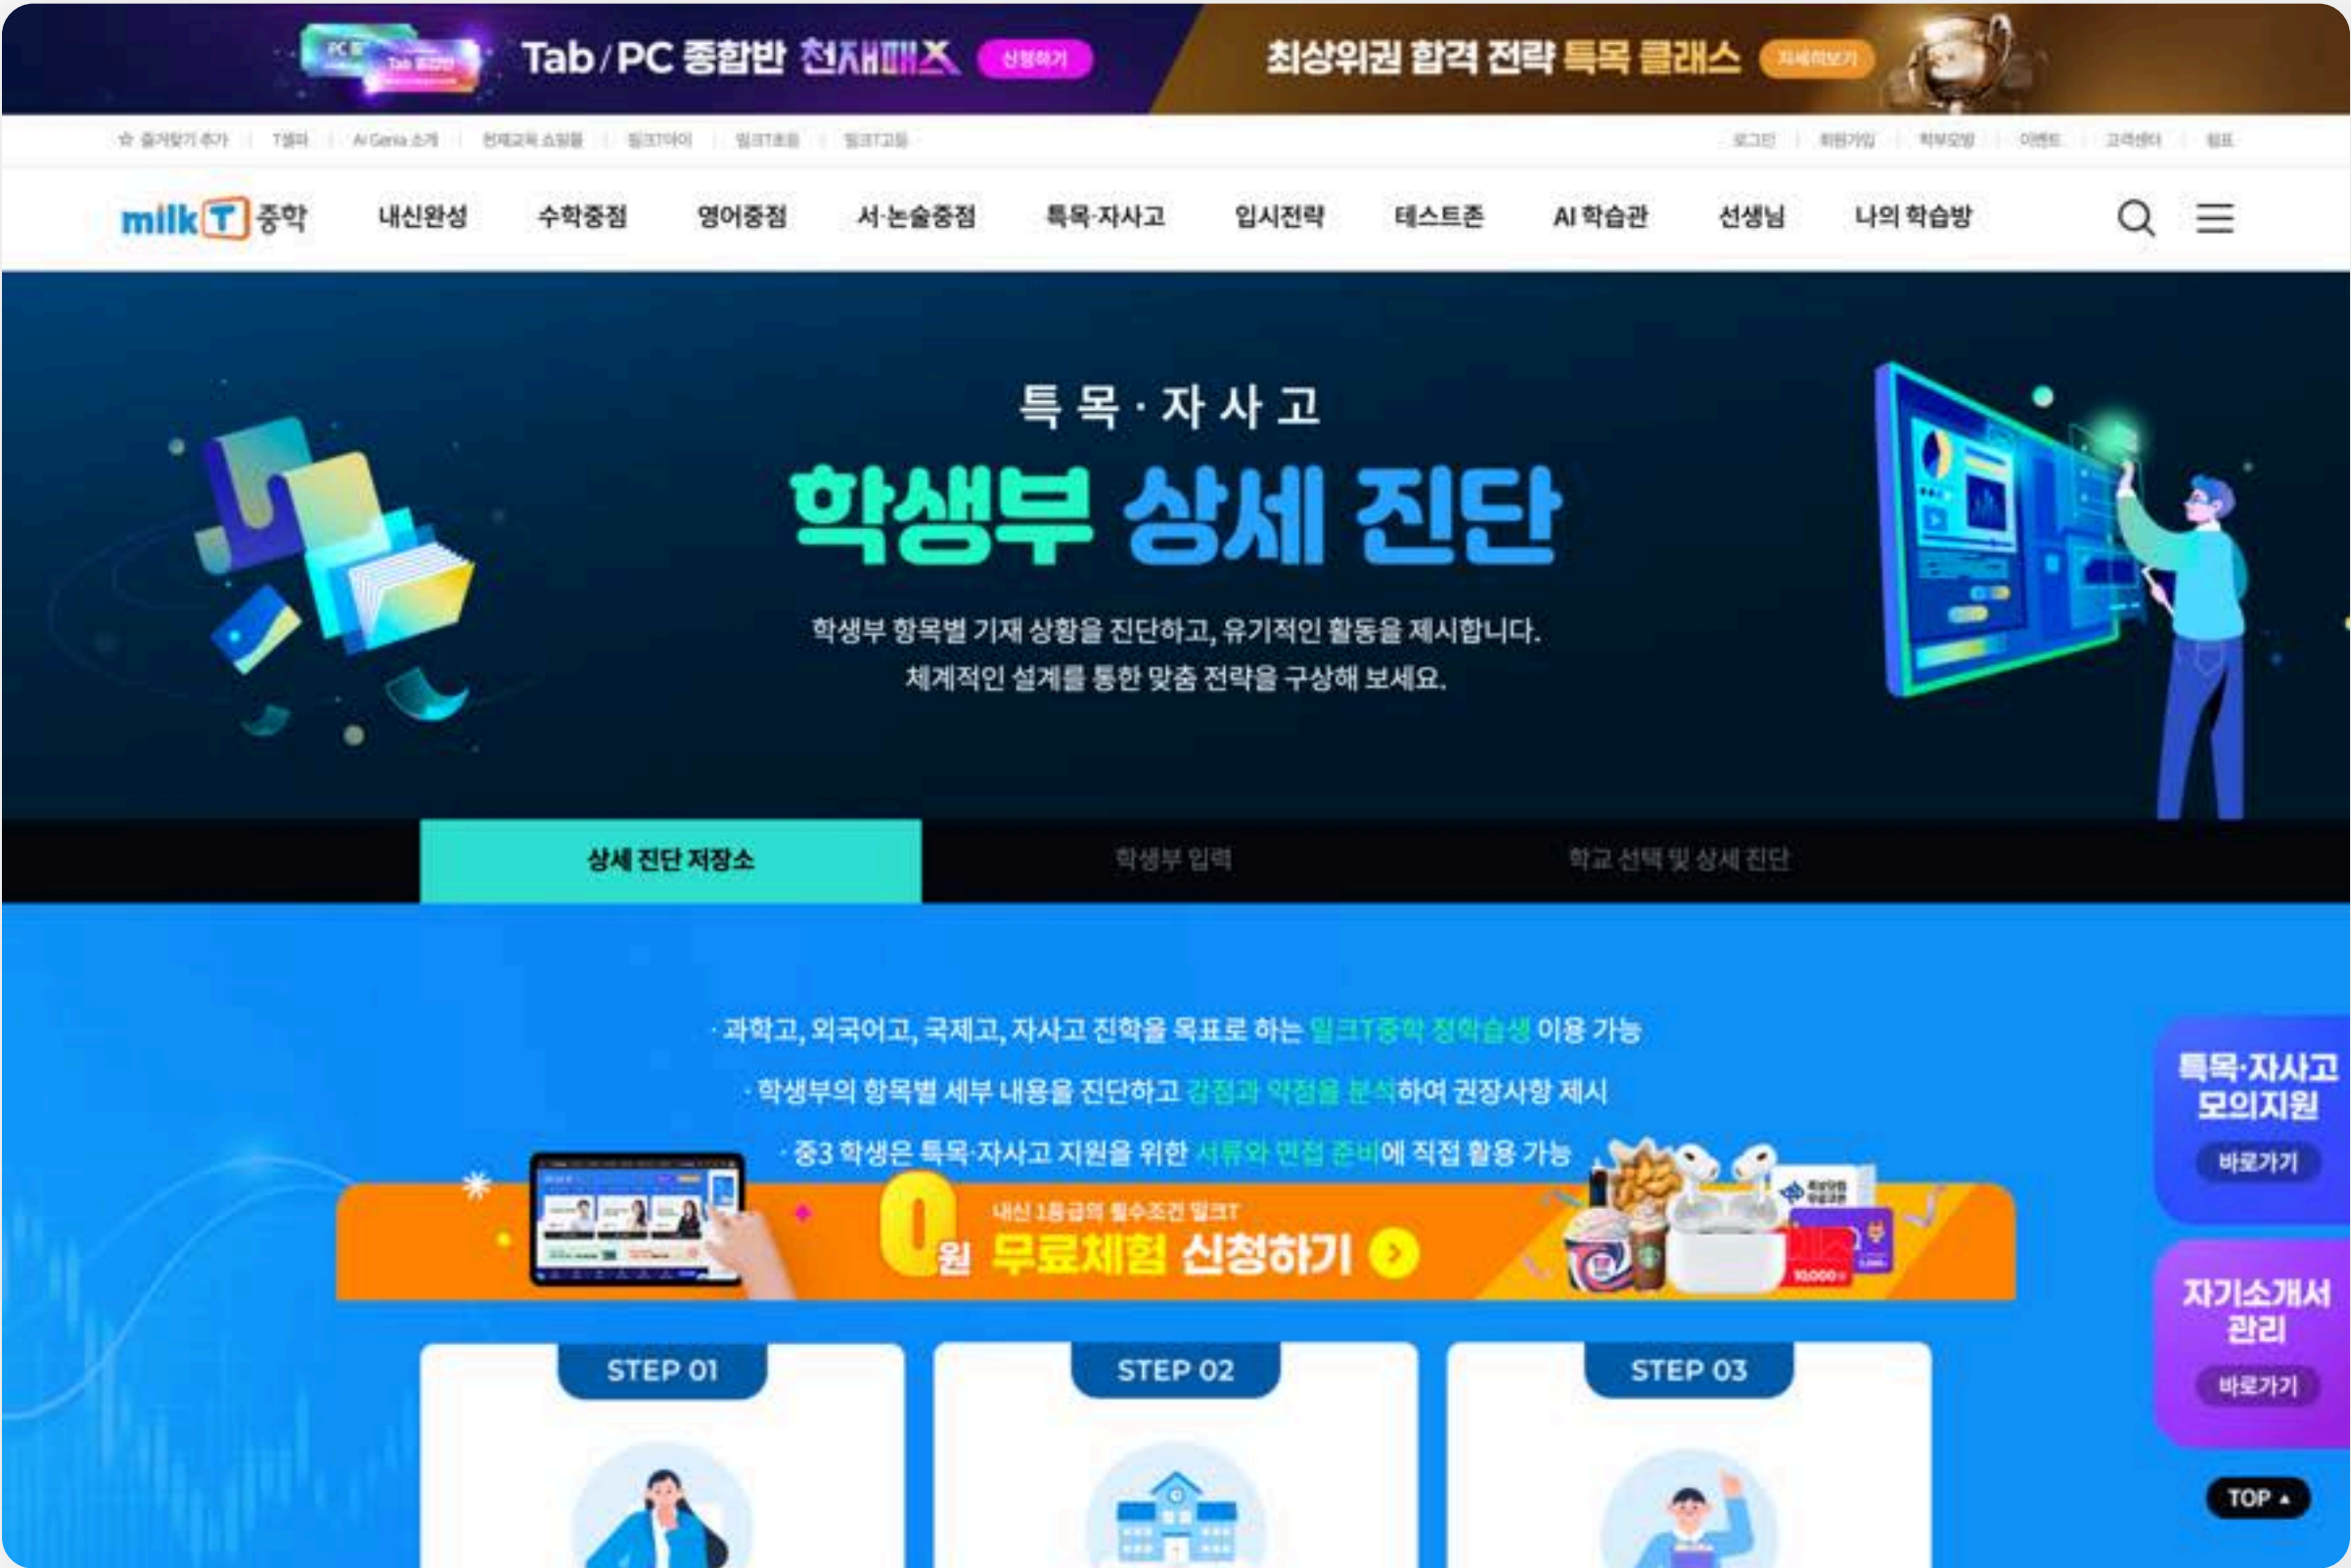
Tab/PC 종합반 천재매쓰 신청하기

최상위권 합격 전략 특목 클래스 자세히보기

☆ 즐겨찾기 추가 | T셀파 | AI Genia 소개 | 천재교육 쇼핑몰 | 밀크T아이 | 밀크T초등 | 밀크T고등

로그인 | 회원가입 | 학부모방 | 이벤트 | 고객센터 | 웹표

milkT 중학 내신완성 수학중점 영어중점 서·논술중점 특목·자사고 입시전략 테스트존 AI 학습관 선생님 나의 학습방

특목·자사고

학생부 상세 진단

학생부 항목별 기재 상황을 진단하고, 유기적인 활동을 제시합니다.
체계적인 설계를 통한 맞춤 전략을 구상해 보세요.

상세 진단 저장소 | 학생부 입력 | 학교 선택 및 상세 진단

· 과학고, 외국어고, 국제고, 자사고 진학을 목표로 하는 밀크T중학 정회원생 이용 가능

· 학생부의 항목별 세부 내용을 진단하고 강점과 약점을 분석하여 권장사항 제시

· 중3 학생은 특목·자사고 지원을 위한 서류와 면접 준비에 직접 활용 가능

내신 1등급의 필수조건 밀크T

0원 무료체험 신청하기

특목·자사고 모의지원 바로가기

자기소개서 관리 바로가기

STEP 01

STEP 02

STEP 03

TOP ▲